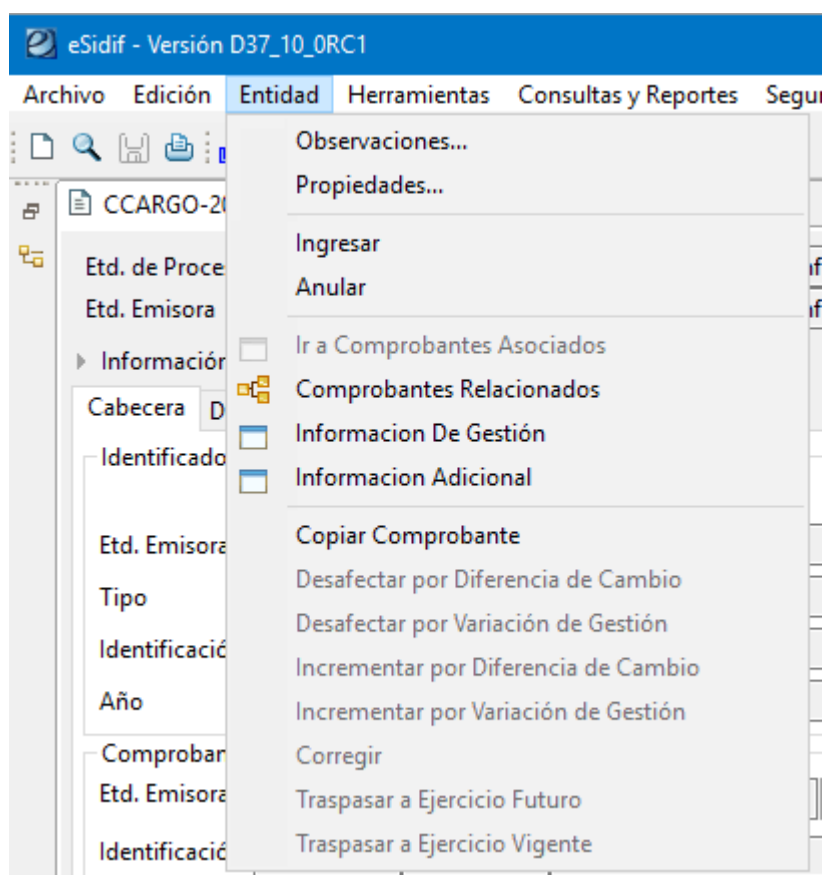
eSidif - Versión D37_10_0RC1

Archivo Edición Entidad Herramientas Consultas y Reportes Segu

CCARGO-20

Etd. de Proce

Etd. Emisora

Informació

Cabecera D

Identificado

Etd. Emisora

Tipo

Identificació

Año

Comprobar

Etd. Emisora

Identificació

Observaciones...
Propiedades...

Ingresar
Anular

Ir a Comprobantes Asociados
Comprobantes Relacionados
Informacion De Gestión
Informacion Adicional

Copiar Comprobante
Desafectar por Diferencia de Cambio
Desafectar por Variación de Gestión
Incrementar por Diferencia de Cambio
Incrementar por Variación de Gestión
Corregir
Traspasar a Ejercicio Futuro
Traspasar a Ejercicio Vigente